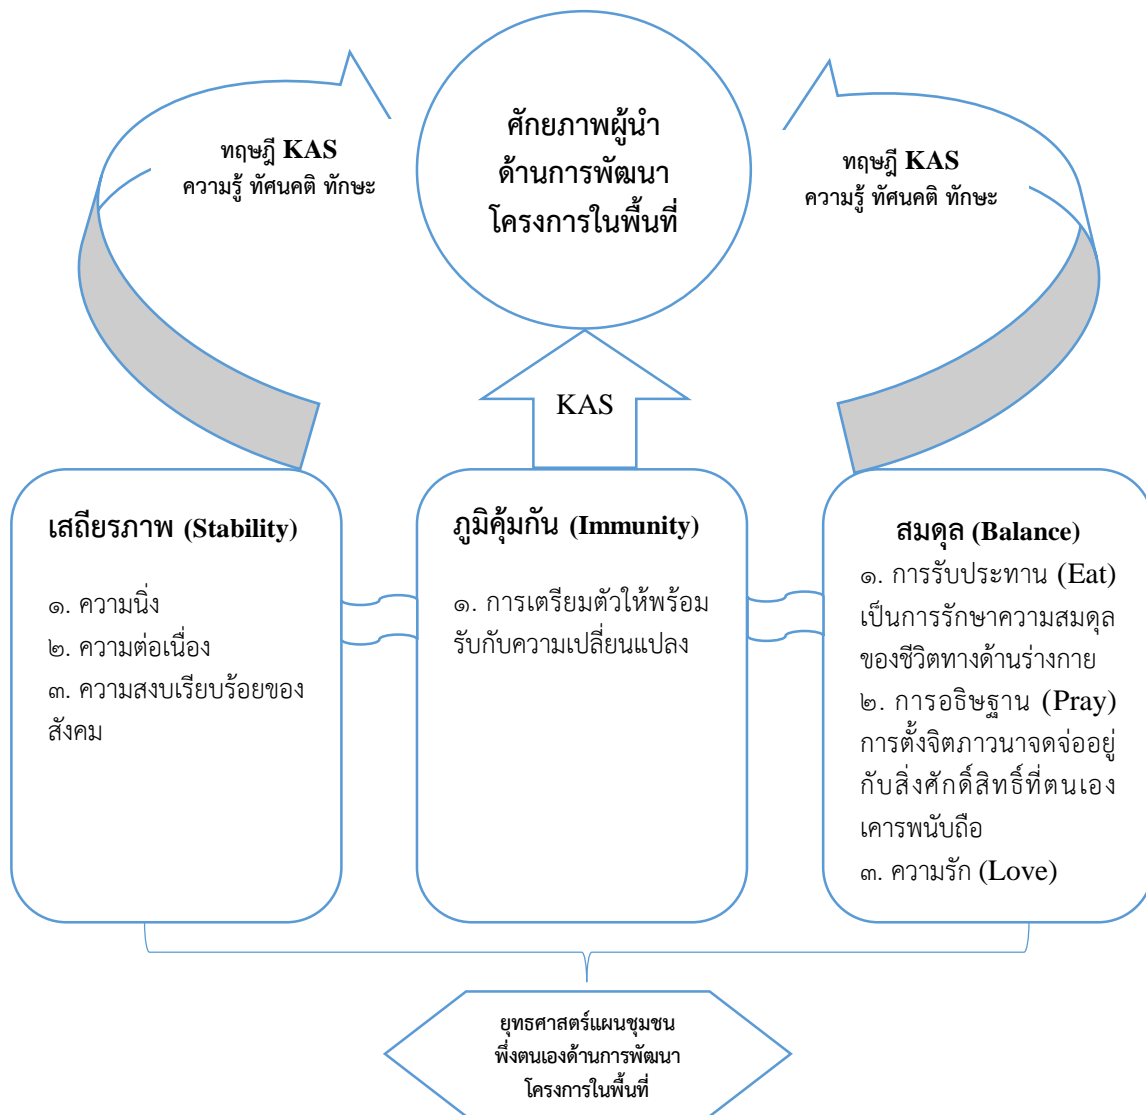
ทฤษฎี KAS
ความรู้ ทัศนคติ ทักษะ

ศักยภาพผู้นำ
ด้านการพัฒนา
โครงการในพื้นที่

ทฤษฎี KAS
ความรู้ ทัศนคติ ทักษะ

KAS

เสถียรภาพ (Stability)

๑. ความนิ่ง
๒. ความต่อเนื่อง
๓. ความสงบเรียบร้อยของสังคม

ภูมิคุ้มกัน (Immunity)

๑. การเตรียมตัวให้พร้อมรับกับความเปลี่ยนแปลง

สมดุล (Balance)
๑. การรับประทาน (Eat) เป็นการรักษาความสมดุลของชีวิตทางด้านร่างกาย
๒. การอธิษฐาน (Pray) การตั้งจิตภาวนาจดจ่ออยู่กับสิ่งศักดิ์สิทธิ์ที่ตนเองเคารพนับถือ
๓. ความรัก (Love)

ยุทธศาสตร์แผนชุมชน
พึ่งตนเองด้านการพัฒนา
โครงการในพื้นที่